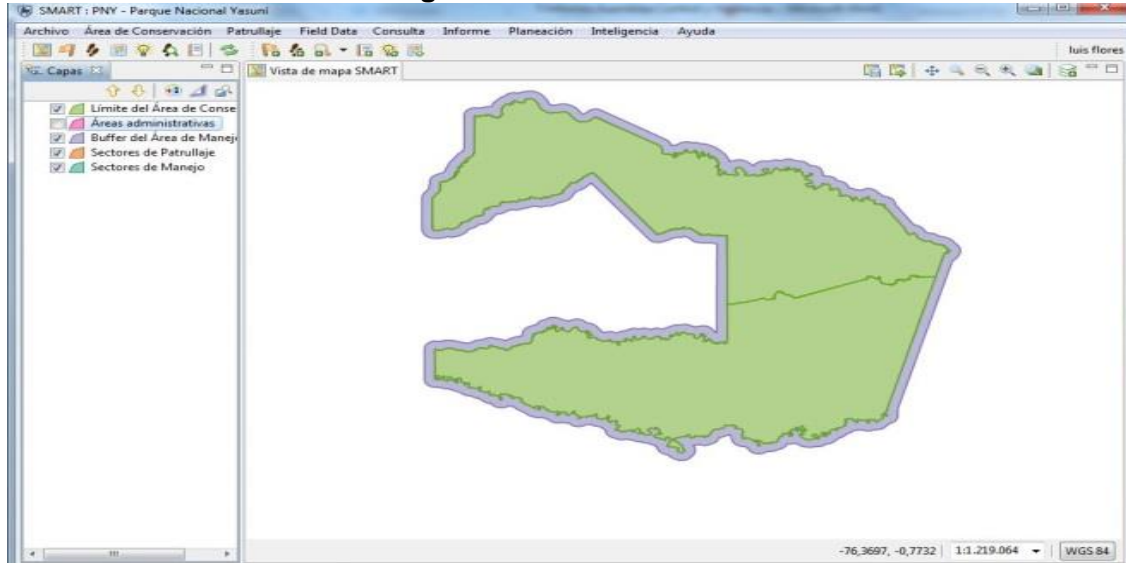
SMART : PNY - Parque Nacional Yasuní

Archivo Área de Conservación Patrullaje Field Data Consulta Informe Planeación Inteligencia Ayuda

luis flores

Capas

Vista de mapa SMART

Límite del Área de Conse
Áreas administrativas
Buffer del Área de Manej
Sectores de Patrullaje
Sectores de Manejo

-76,3697, -0,7732 1:1.219.064 WGS 84